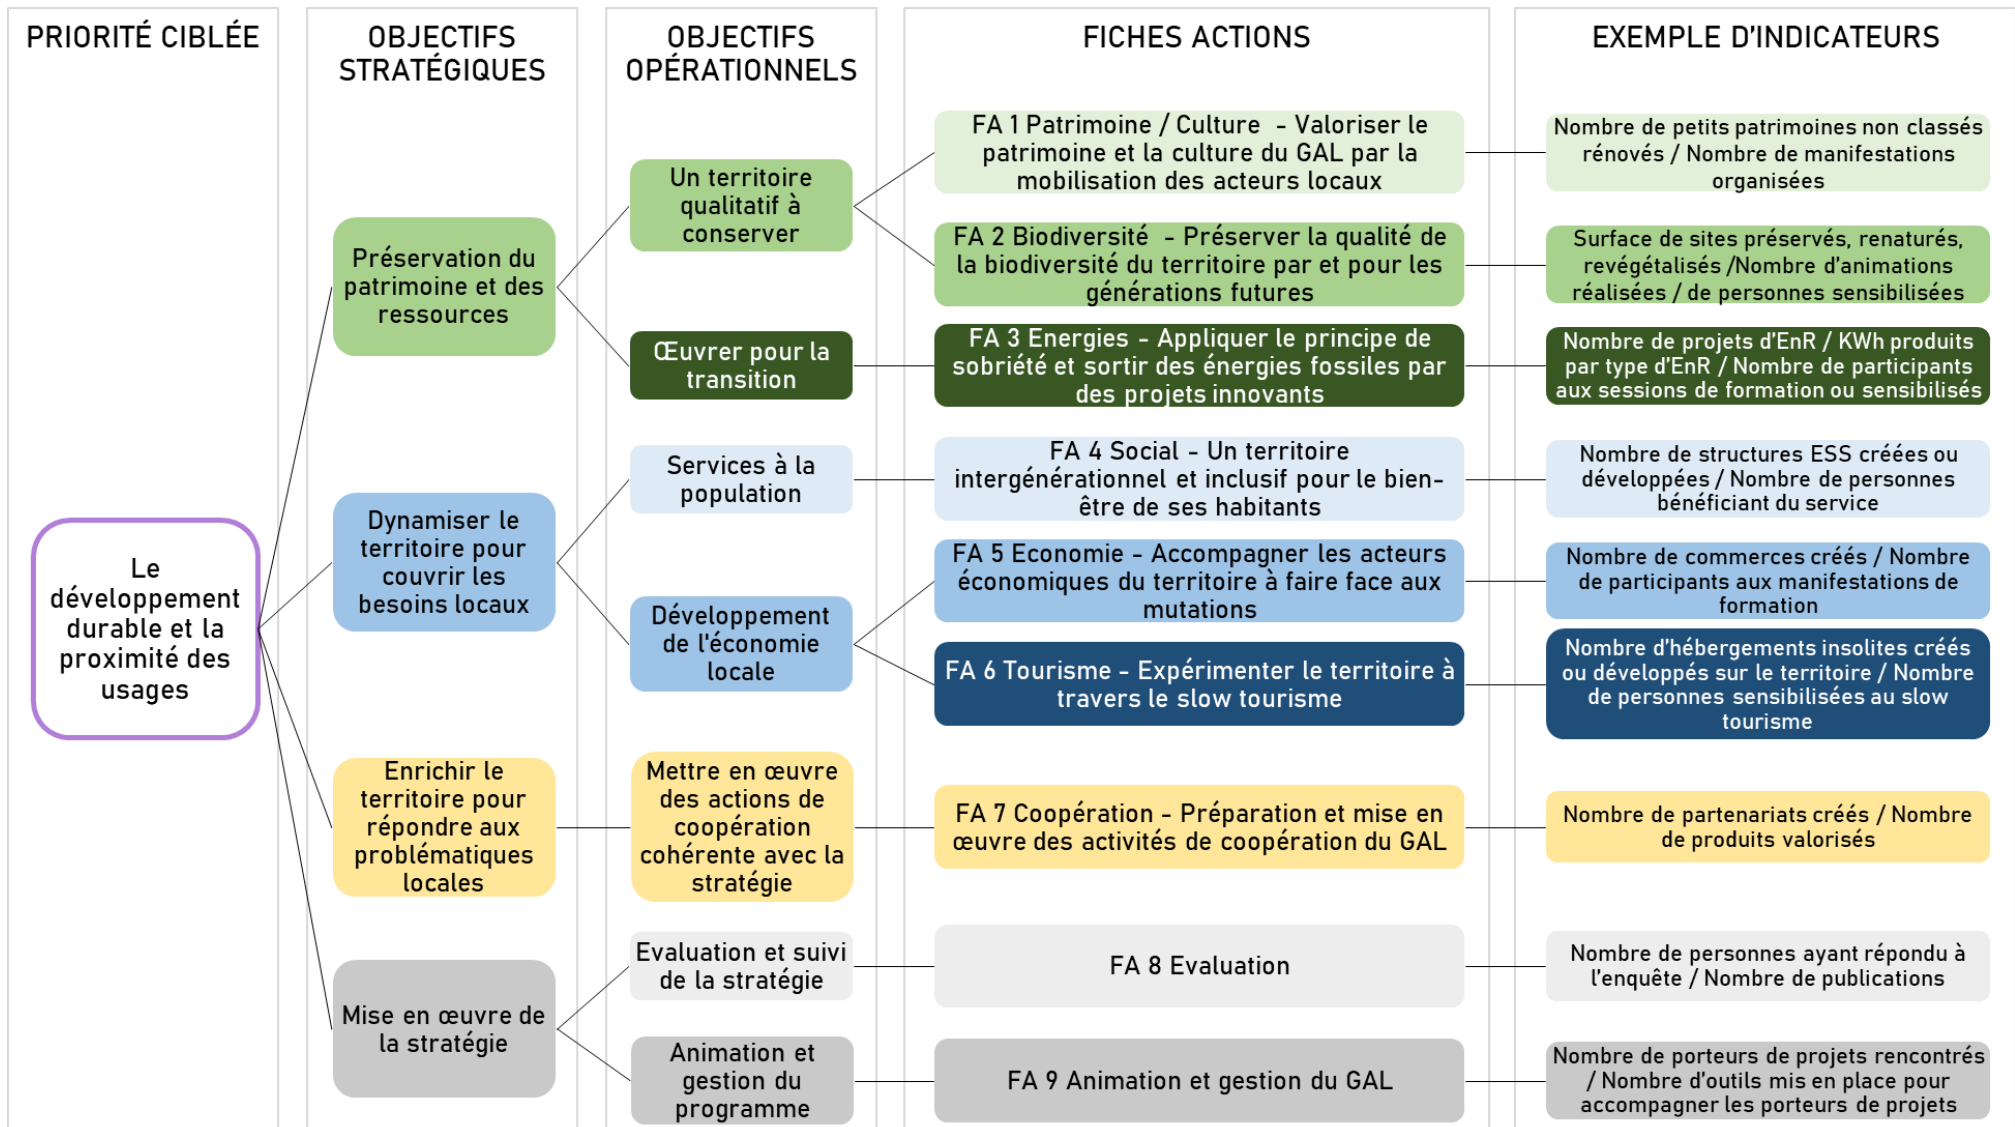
PRIORITÉ CIBLÉE

OBJECTIFS STRATÉGIQUES

OBJECTIFS OPÉRATIONNELS

FICHES ACTIONS

EXEMPLE D'INDICATEURS

Le développement durable et la proximité des usages

Préservation du patrimoine et des ressources

Un territoire qualitatif à conserver

FA 1 Patrimoine / Culture – Valoriser le patrimoine et la culture du GAL par la mobilisation des acteurs locaux

Nombre de petits patrimoines non classés rénovés / Nombre de manifestations organisées

FA 2 Biodiversité – Préserver la qualité de la biodiversité du territoire par et pour les générations futures

Surface de sites préservés, renaturés, revégétalisés /Nombre d'animations réalisées / de personnes sensibilisées

Œuvrer pour la transition

FA 3 Energies – Appliquer le principe de sobriété et sortir des énergies fossiles par des projets innovants

Nombre de projets d'EnR / KWh produits par type d'EnR / Nombre de participants aux sessions de formation ou sensibilisés

Dynamiser le territoire pour couvrir les besoins locaux

Services à la population

FA 4 Social – Un territoire intergénérationnel et inclusif pour le bien-être de ses habitants

Nombre de structures ESS créées ou développées / Nombre de personnes bénéficiant du service

Développement de l'économie locale

FA 5 Economie – Accompagner les acteurs économiques du territoire à faire face aux mutations

Nombre de commerces créés / Nombre de participants aux manifestations de formation

FA 6 Tourisme – Expérimenter le territoire à travers le slow tourisme

Nombre d'hébergements insolites créés ou développés sur le territoire / Nombre de personnes sensibilisées au slow tourisme

Enrichir le territoire pour répondre aux problématiques locales

Mettre en œuvre des actions de coopération cohérente avec la stratégie

FA 7 Coopération – Préparation et mise en œuvre des activités de coopération du GAL

Nombre de partenariats créés / Nombre de produits valorisés

Mise en œuvre de la stratégie

Evaluation et suivi de la stratégie

FA 8 Evaluation

Nombre de personnes ayant répondu à l'enquête / Nombre de publications

Animation et gestion du programme

FA 9 Animation et gestion du GAL

Nombre de porteurs de projets rencontrés / Nombre d'outils mis en place pour accompagner les porteurs de projets